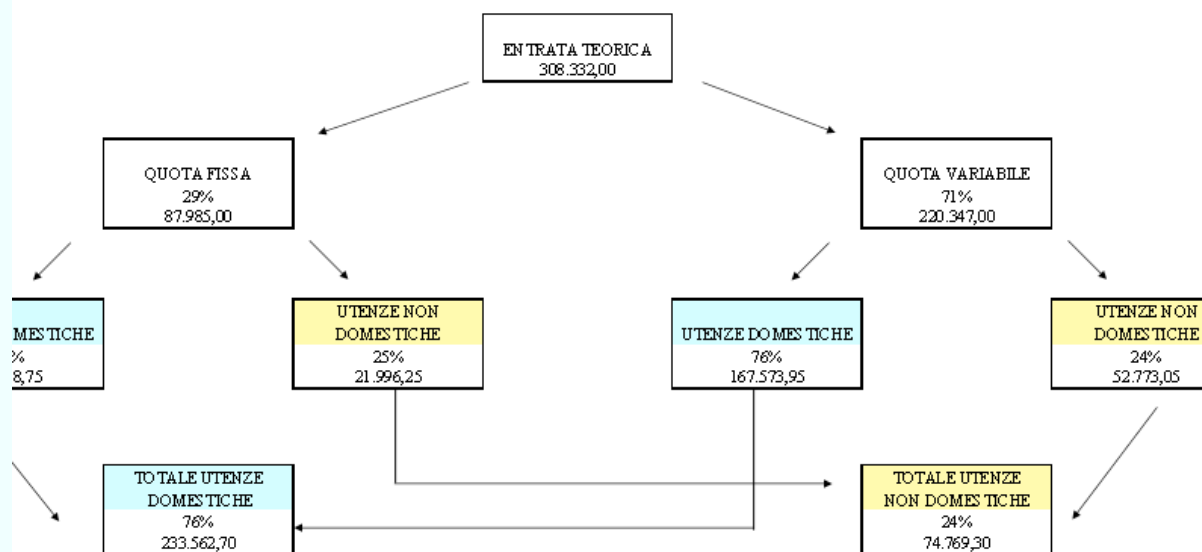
ENTRATA TEORICA
308.332,00

QUOTA FISSA
29%
87.985,00

QUOTA VARIABILE
71%
220.347,00

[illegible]MESTICHE
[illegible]%
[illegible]8,75

UTENZE NON DOMESTICHE
25%
21.996,25

UTENZE DOMESTICHE
76%
167.573,95

UTENZE NON DOMESTICHE
24%
52.773,05

TOTALE UTENZE DOMESTICHE
76%
233.562,70

TOTALE UTENZE NON DOMESTICHE
24%
74.769,30